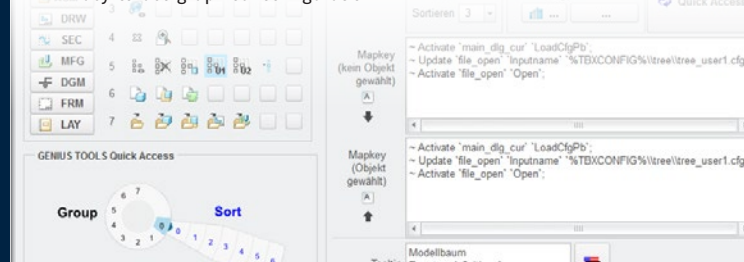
DRW
SEC
MFG
DGM
FRM
LAY

4
5
6
7

Sortieren 3

Quick Access

Mapkey
(kein Objekt
gewählt)

~ Activate `main_dlg_cur` `LoadCfgPb`;
~ Update `file_open` `Inputname` `%TBXCONFIG%\\tree\\tree_user1.cfg
~ Activate `file_open` `Open`;

Mapkey
(Objekt
gewählt)

~ Activate `main_dlg_cur` `LoadCfgPb`;
~ Update `file_open` `Inputname` `%TBXCONFIG%\\tree\\tree_user1.cfg
~ Activate `file_open` `Open`;

GENIUS TOOLS Quick Access

Group

Sort

7 6 5 4 3 2 1 0

0 1 2 3 4 5 6

Modellbaum